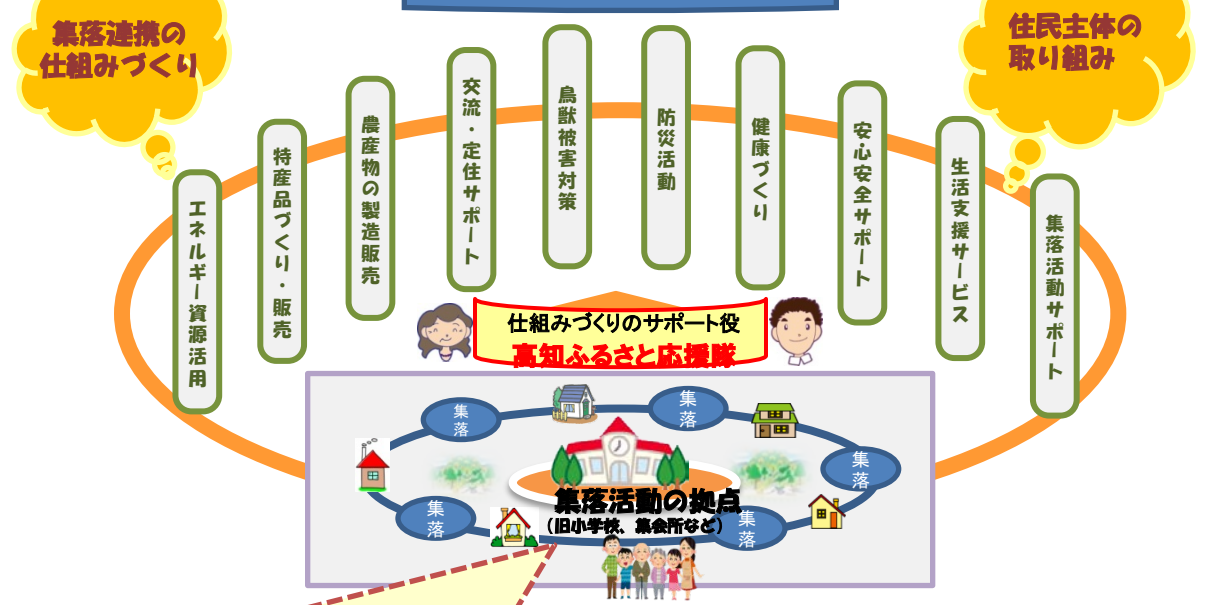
集落連携の仕組みづくり

住民主体の取り組み

エネルギー資源活用

特産品づくり・販売

農産物の製造販売

交流・定住サポート

鳥獣被害対策

防災活動

健康づくり

安心安全サポート

生活支援サービス

集落活動サポート

仕組みづくりのサポート役
高知ふるさと応援隊

集落

集落

集落

集落

集落

集落活動の拠点
（旧小学校、集会所など）